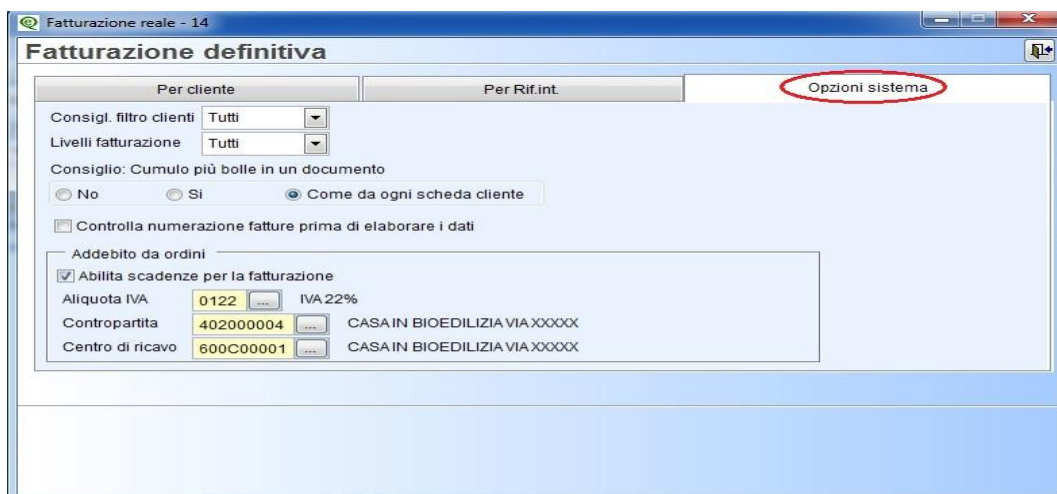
Fatturazione reale - 14

Fatturazione definitiva

Per cliente | Per Rif.int. | Opzioni sistema

Consigl. filtro clienti Tutti

Livelli fatturazione Tutti

Consiglio: Cumulo più bolle in un documento

No Si Come da ogni scheda cliente

Controlla numerazione fatture prima di elaborare i dati

Addebito da ordini

Abilita scadenze per la fatturazione

Aliquota IVA 0122 ... IVA 22%

Contropartita 402000004 ... CASA IN BIOEDILIZIA VIA XXXXX

Centro di ricavo 600C00001 ... CASA IN BIOEDILIZIA VIA XXXXX